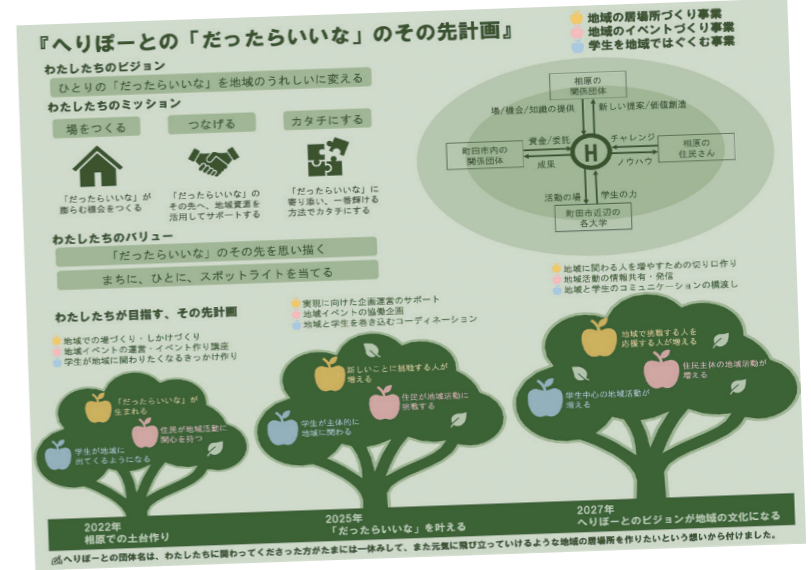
『へりぽーとの「だったらいいな」のその先計画』

地域の居場所づくり事業
地域のイベントづくり事業
学生を地域ではぐくむ事業

わたしたちのビジョン
ひとりの「だったらいいな」を地域のうれしいに変える

わたしたちのミッション
場をつくる
つなげる
カタチにする

「だったらいいな」が言える機会をつくる
「だったらいいな」のその先へ、地域資源を活用してサポートする
「だったらいいな」に寄り添い、一番輝ける方法でカタチにする

わたしたちのバリュー
「だったらいいな」のその先を思い描く
まちに、ひとに、スポットライトを当てる

相原の関係団体
場/機会/知識の提供
新しい提案/価値創造
町田市内の関係団体
資金/支援
成果
H
チャレンジ
ノウハウ
相原の住民さん
活動の場
学生の力
町田市近辺の各大学

わたしたちが目指す、その先計画

地域での場づくり・しかけづくり
地域イベントの運営・イベント作り講座
学生が地域に関わりたくなるきっかけ作り

「だったらいいな」が生まれる
住民が地域活動に関心を持つ
学生が地域に出てくるようになる

実現に向けた企画運営のサポート
地域イベントの協働企画
地域と学生を巻き込むコーディネーション

新しいことに挑戦する人が増える
住民が地域活動に挑戦する
学生が主体的に地域に関わる

地域に関わる人を増やすための切り口作り
地域活動の情報共有・発信
地域と学生のコミュニケーションの構築し

地域で挑戦する人を応援する人が増える
住民主体の地域活動が増える
学生中心の地域活動が増える

2022年
相原での土台作り
2025年
「だったらいいな」を叶える
2027年
へりぽーとのビジョンが地域の文化になる

へりぽーとの団体名は、わたしたちに関わってくださった方がたまには一休みして、また元気に飛び立っていけるような地域の居場所を作りたいという想いから付けました。